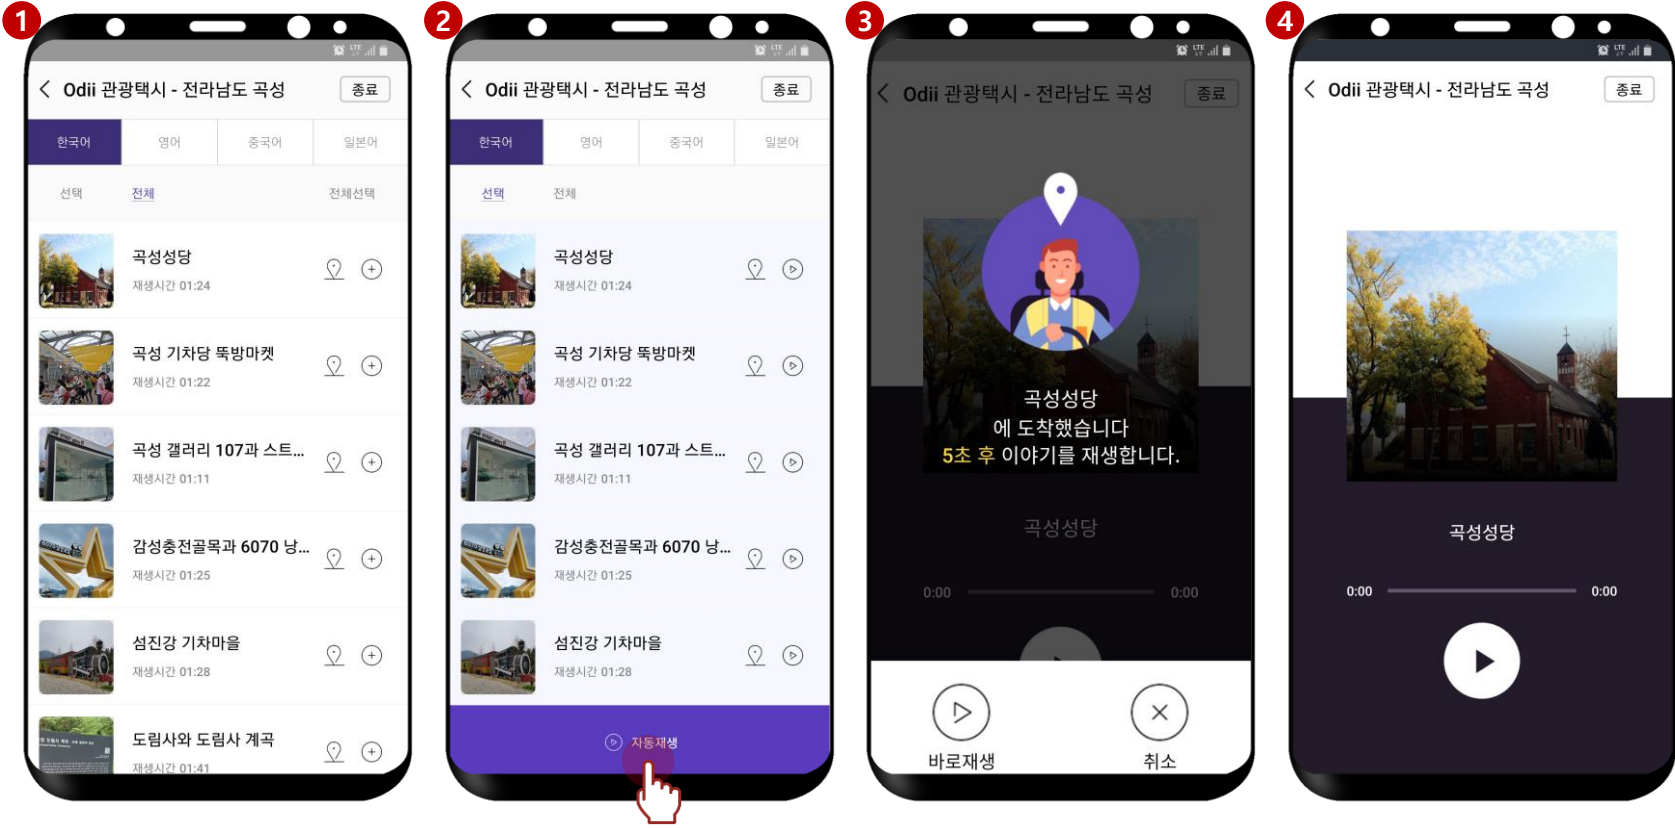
1

Odii 관광택시 - 전라남도 곡성
종료

| 한국어 | 영어 | 중국어 | 일본어 |
|---|---|---|---|

선택 전체 전체선택

곡성성당
재생시간 01:24

곡성 기차당 뚝방마켓
재생시간 01:22

곡성 갤러리 107과 스트...
재생시간 01:11

감성충전골목과 6070 낭...
재생시간 01:25

섬진강 기차마을
재생시간 01:28

도림사와 도림사 계곡
재생시간 01:41

2

Odii 관광택시 - 전라남도 곡성
종료

| 한국어 | 영어 | 중국어 | 일본어 |
|---|---|---|---|

선택 전체

곡성성당
재생시간 01:24

곡성 기차당 뚝방마켓
재생시간 01:22

곡성 갤러리 107과 스트...
재생시간 01:11

감성충전골목과 6070 낭...
재생시간 01:25

섬진강 기차마을
재생시간 01:28

자동재생

3

Odii 관광택시 - 전라남도 곡성
종료

곡성성당
에 도착했습니다
5초 후 이야기를 재생합니다.

곡성성당

0:00 0:00

바로재생
취소

4

Odii 관광택시 - 전라남도 곡성
종료

곡성성당

0:00 0:00